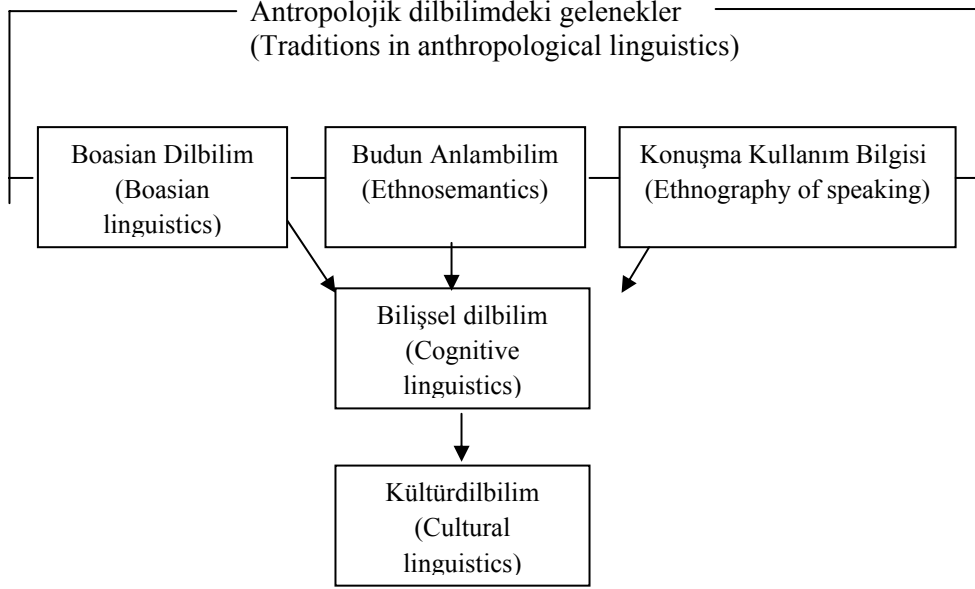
Antropolojik dilbilimdeki gelenekler
(Traditions in anthropological linguistics)

Boasian Dilbilim
(Boasian linguistics)

Budun Anlambilim
(Ethnosemantics)

Konuşma Kullanım Bilgisi
(Ethnography of speaking)

Bilişsel dilbilim
(Cognitive linguistics)

Kültürdilbilim
(Cultural linguistics)